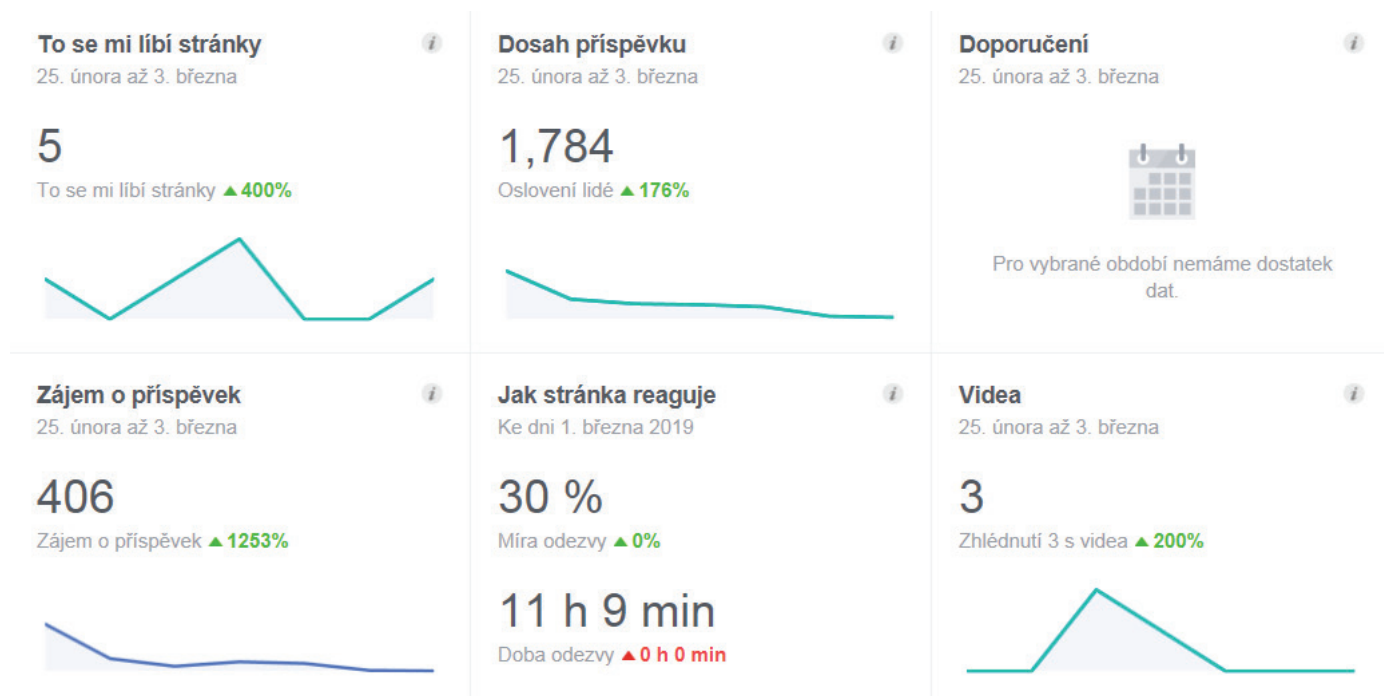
To se mi líbí stránky
25. února až 3. března

5
To se mi líbí stránky ▲400%

Dosah příspěvku
25. února až 3. března

1,784
Oslovení lidé ▲176%

Doporučení
25. února až 3. března

Pro vybrané období nemáme dostatek dat.

Zájem o příspěvek
25. února až 3. března

406
Zájem o příspěvek ▲1253%

Jak stránka reaguje
Ke dni 1. března 2019

30 %
Míra odezvy ▲0%

11 h 9 min
Doba odezvy ▲0 h 0 min

Videa
25. února až 3. března

3
Zhlédnutí 3 s videa ▲200%